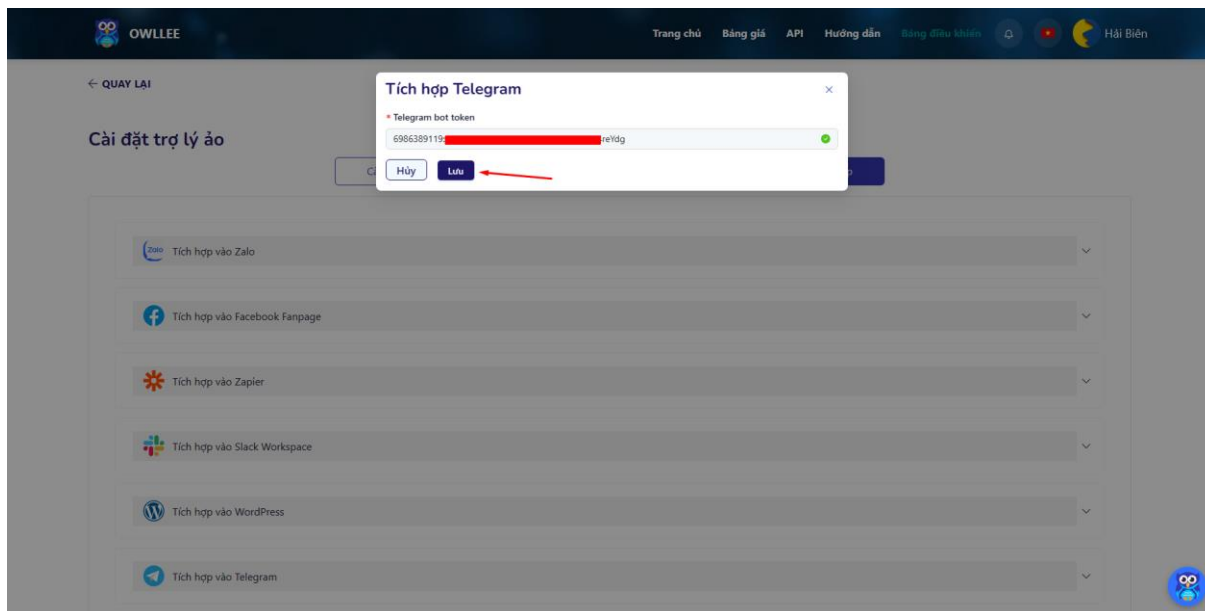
OWLLEE

Trang chủ Bảng giá API Hướng dẫn Bảng điều khiển Hải Biên

← QUAY LẠI

Cài đặt trợ lý ảo

Tích hợp Telegram

* Telegram bot token

6986389119:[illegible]reYdg

Hủy Lưu

Zalo Tích hợp vào Zalo

Tích hợp vào Facebook Fanpage

Tích hợp vào Zapier

Tích hợp vào Slack Workspace

Tích hợp vào WordPress

Tích hợp vào Telegram